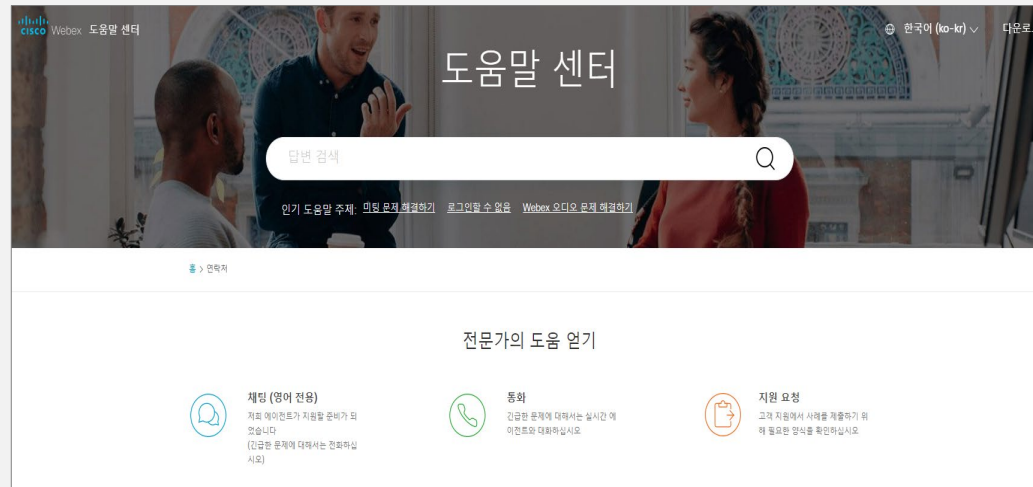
CISCO Webex 도움말 센터

한국어 (ko-kr)

다운로

도움말 센터

답변 검색

인기 도움말 주제: 미팅 문제 해결하기 로그인할 수 없음 Webex 오디오 문제 해결하기

홈 > 연락처

전문가의 도움 얻기

채팅 (영어 전용)
저희 에이전트가 지원할 준비가 되었습니다
(긴급한 문제에 대해서는 전화하십시오)

통화
긴급한 문제에 대해서는 실시간 에이전트와 대화하십시오

지원 요청
고객 지원에서 사례를 제출하기 위해 필요한 양식을 확인하십시오